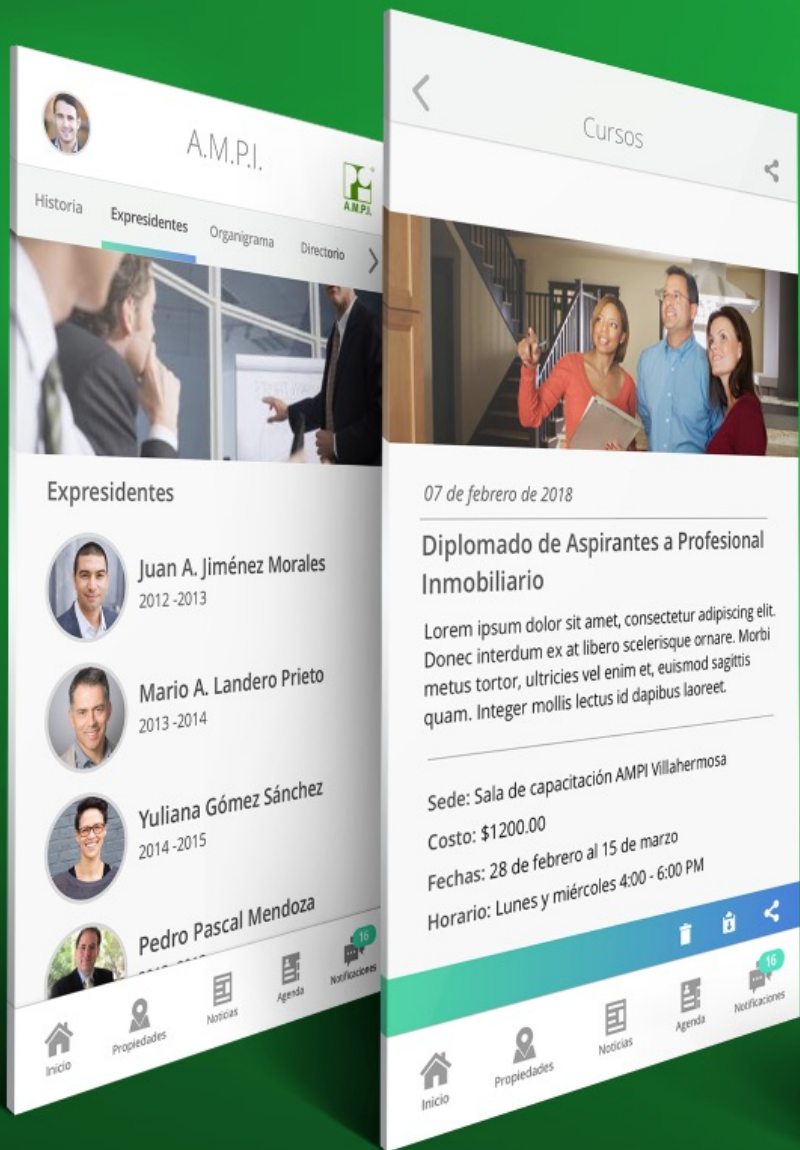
A.M.P.I.

A.M.P.I.

Historia Expresidentes Organigrama Directorio

Expresidentes

Juan A. Jiménez Morales
2012 -2013

Mario A. Landero Prieto
2013 -2014

Yuliana Gómez Sánchez
2014 -2015

Pedro Pascal Mendoza
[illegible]

Inicio Propiedades Noticias Agenda 16 Notificaciones

Cursos

07 de febrero de 2018

Diplomado de Aspirantes a Profesional Inmobiliario

Lorem ipsum dolor sit amet, consectetur adipiscing elit. Donec interdum ex at libero scelerisque ornare. Morbi metus tortor, ultricies vel enim et, euismod sagittis quam. Integer mollis lectus id dapibus laoreet.

Sede: Sala de capacitación AMPI Villahermosa
Costo: $1200.00
Fechas: 28 de febrero al 15 de marzo
Horario: Lunes y miércoles 4:00 - 6:00 PM

Inicio Propiedades Noticias Agenda 16 Notificaciones